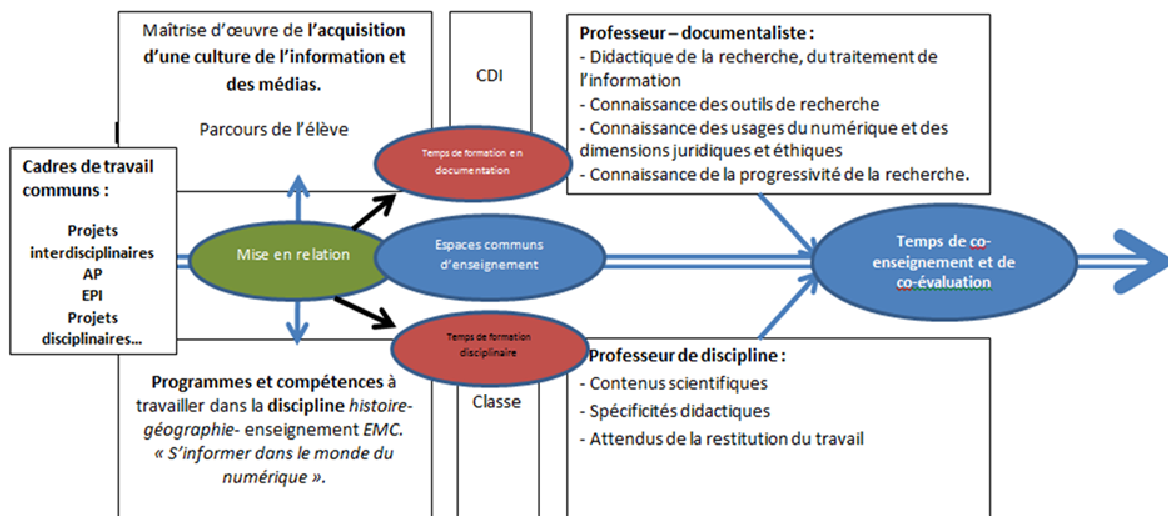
Maîtrise d'œuvre de **l'acquisition d'une culture de l'information et des médias.**

Parcours de l'élève

CDI

**Professeur – documentaliste :**
- Didactique de la recherche, du traitement de l'information
- Connaissance des outils de recherche
- Connaissance des usages du numérique et des dimensions juridiques et éthiques
- Connaissance de la progressivité de la recherche.

**Cadres de travail communs :**

**Projets interdisciplinaires**
**AP**
**EPI**
**Projets disciplinaires…**

Temps de formation en documentation

Mise en relation

Espaces communs d'enseignement

**Temps de co-enseignement et de co-évaluation**

Temps de formation disciplinaire

**Programmes et compétences** à travailler dans la **discipline** *histoire-géographie*- enseignement *EMC.* *« S'informer dans le monde du numérique ».*

Classe

**Professeur de discipline :**
- Contenus scientifiques
- Spécificités didactiques
- Attendus de la restitution du travail